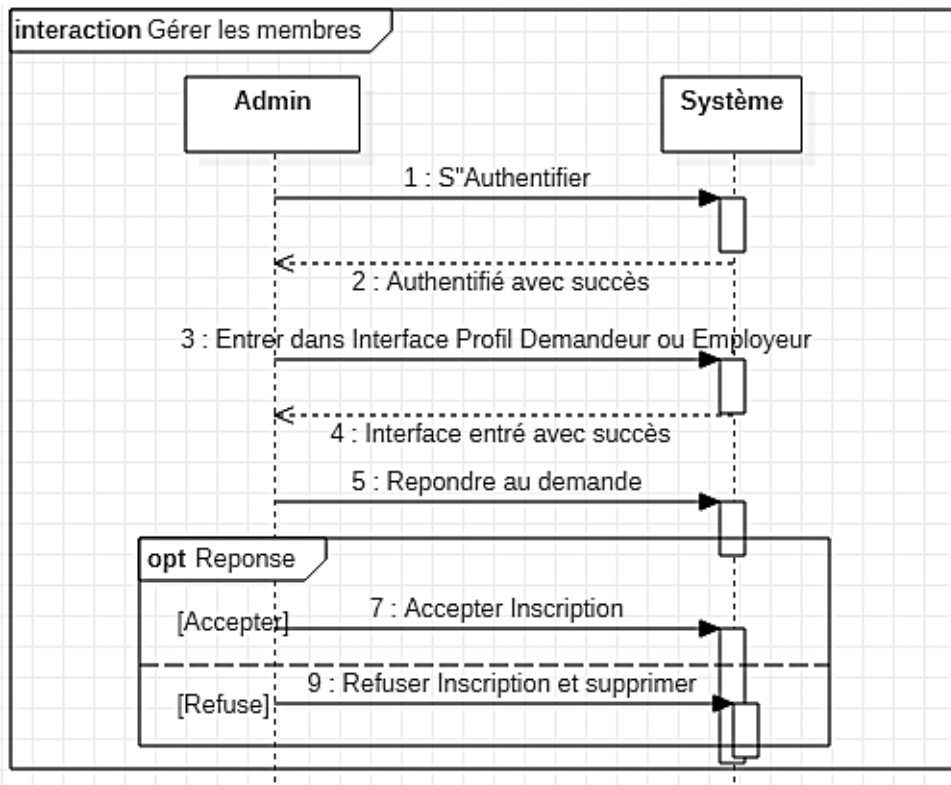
interaction Gérer les membres

Admin

Système

1 : S"Authentifier

2 : Authentifié avec succès

3 : Entrer dans Interface Profil Demandeur ou Employeur

4 : Interface entré avec succès

5 : Repondre au demande

opt Reponse

[Accepter]

7 : Accepter Inscription

[Refuse]

9 : Refuser Inscription et supprimer